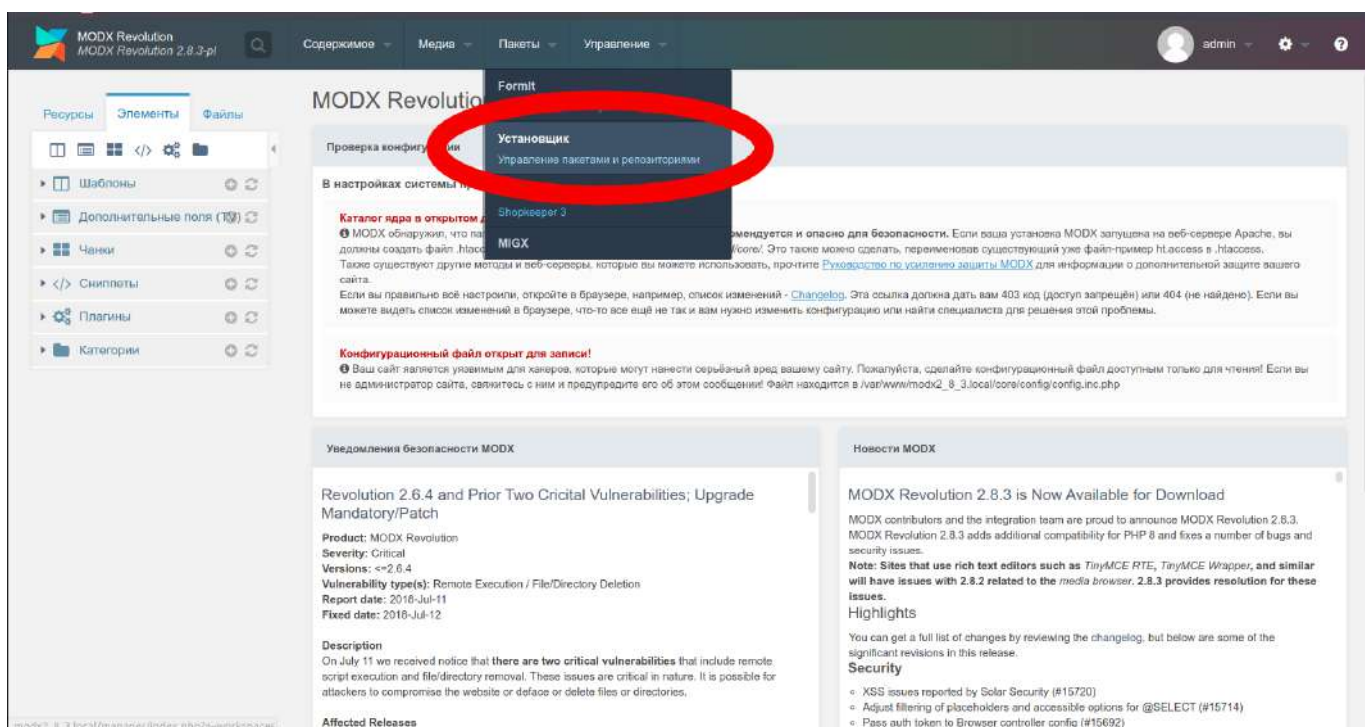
MODX Revolution
MODX Revolution 2.8.3-pl

Содержимое Медиа Пакеты Управление

admin

Formit

Установщик
Управление пакетами и репозиториями

Shopkeeper 3

MIGX

Ресурсы Элементы Файлы

Шаблоны
Дополнительные поля (TV)
Чанки
Сниппеты
Плагины
Категории

MODX Revolutio

Проверка конфигу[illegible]ии

В настройках системы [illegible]

Каталог ядра в открытом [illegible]
MODX обнаружил, что па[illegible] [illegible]омендуется и опасно для безопасности. Если ваша установка MODX запущена на веб-сервере Apache, вы должны создать файл .htacc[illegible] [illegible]/core/. Это также можно сделать, переименовав существующий уже файл-пример ht.access в .htaccess. Также существуют другие методы и веб-серверы, которые вы можете использовать, прочтите Руководство по усилению защиты MODX для информации о дополнительной защите вашего сайта.
Если вы правильно всё настроили, откройте в браузере, например, список изменений - Changelog. Эта ссылка должна дать вам 403 код (доступ запрещён) или 404 (не найдено). Если вы можете видеть список изменений в браузере, что-то все ещё не так и вам нужно изменить конфигурацию или найти специалиста для решения этой проблемы.

Конфигурационный файл открыт для записи!
Ваш сайт является уязвимым для хакеров, которые могут нанести серьёзный вред вашему сайту. Пожалуйста, сделайте конфигурационный файл доступным только для чтения! Если вы не администратор сайта, свяжитесь с ним и предупредите его об этом сообщении! Файл находится в /var/www/modx2_8_3.local/core/config/config.inc.php

Уведомления безопасности MODX

Revolution 2.6.4 and Prior Two Cricital Vulnerabilities; Upgrade Mandatory/Patch

Product: MODX Revolution
Severity: Critical
Versions: <=2.6.4
Vulnerability type(s): Remote Execution / File/Directory Deletion
Report date: 2018-Jul-11
Fixed date: 2018-Jul-12

Description
On July 11 we received notice that there are two critical vulnerabilities that include remote script execution and file/directory removal. These issues are critical in nature. It is possible for attackers to compromise the website or deface or delete files or directories.

Affected Releases

Новости MODX

MODX Revolution 2.8.3 is Now Available for Download

MODX contributors and the integration team are proud to announce MODX Revolution 2.8.3. MODX Revolution 2.8.3 adds additional compatibility for PHP 8 and fixes a number of bugs and security issues.
Note: Sites that use rich text editors such as TinyMCE RTE, TinyMCE Wrapper, and similar will have issues with 2.8.2 related to the media browser. 2.8.3 provides resolution for these issues.
Highlights
You can get a full list of changes by reviewing the changelog, but below are some of the significant revisions in this release.
Security
XSS issues reported by Solar Security (#15720)
Adjust filtering of placeholders and accessible options for @SELECT (#15714)
Pass auth token to Browser controller config (#15692)

modx2_8_3.local/manager/index.php?a=workspaces/